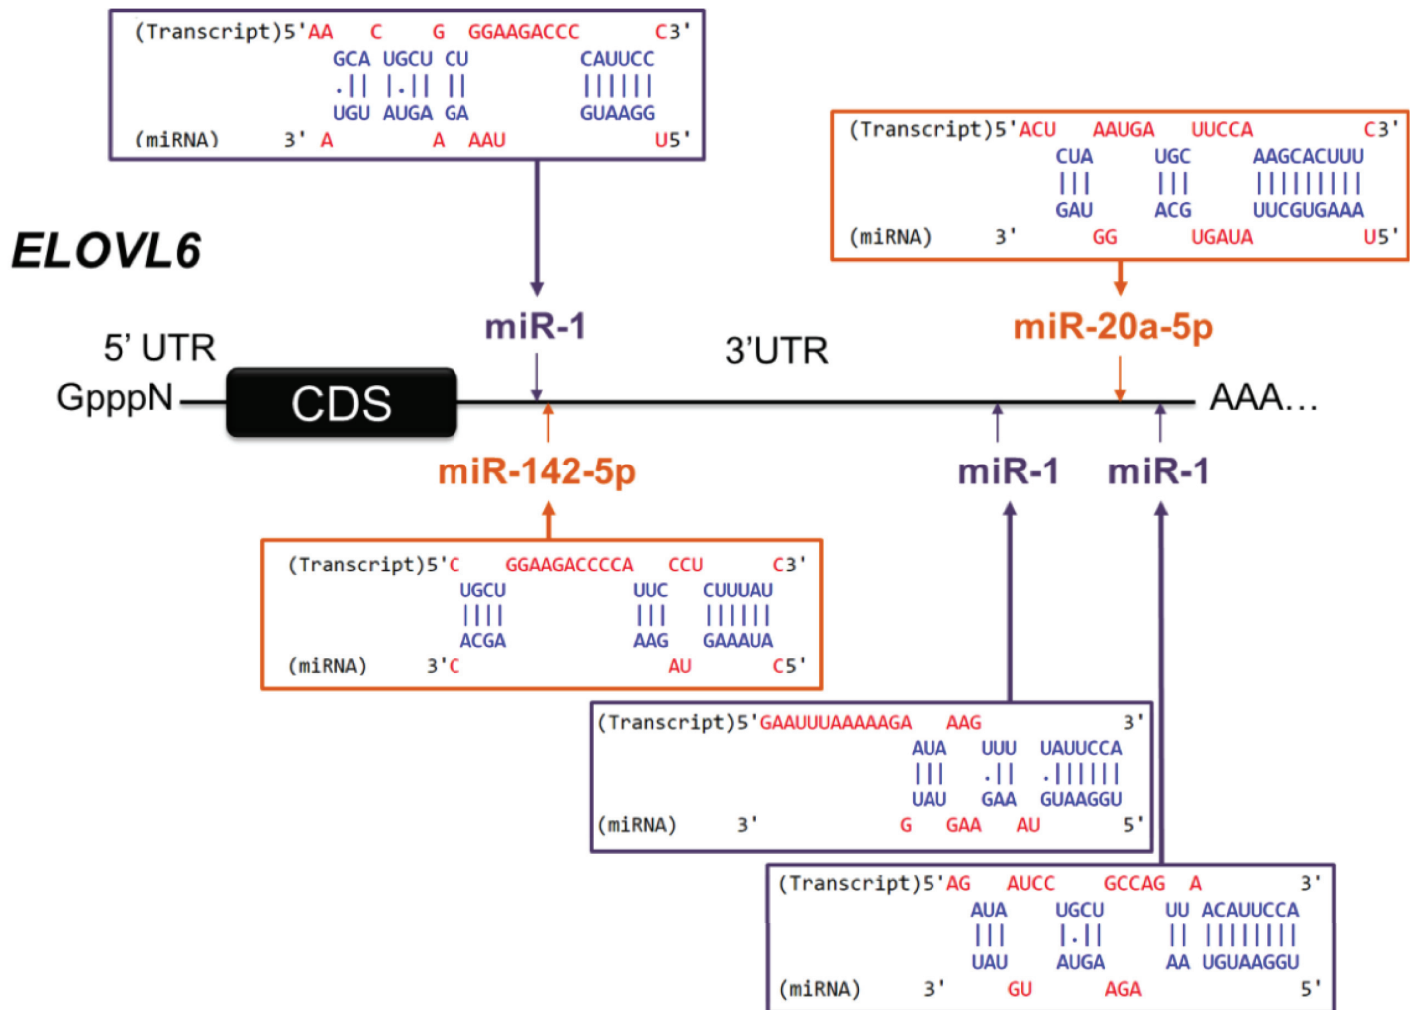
(Transcript)5'AA C G GGAAGACCC C3'
GCA UGCU CU CAUUCC
.|| |.|| || ||||||
UGU AUGA GA GUAAGG
(miRNA) 3' A A AAU U5'

(Transcript)5'ACU AAUGA UUCCA C3'
CUA UGC AAGCACUUU
||| ||| |||||||||
GAU ACG UUCGUGAAA
(miRNA) 3' GG UGAUA U5'

ELOVL6

miR-1

miR-20a-5p

5' UTR

3'UTR

GpppN

CDS

AAA...

miR-142-5p

miR-1

miR-1

(Transcript)5'C GGAAGACCCCA CCU C3'
UGCU UUC CUUUAU
|||| ||| ||||||
ACGA AAG GAAAUA
(miRNA) 3'C AU C5'

(Transcript)5'GAAUUUAAAAAGA AAG 3'
AUA UUU UAUUCCA
||| .|| .||||||
UAU GAA GUAAGGU
(miRNA) 3' G GAA AU 5'

(Transcript)5'AG AUCC GCCAG A 3'
AUA UGCU UU ACAUUCCA
||| |.|| || ||||||||
UAU AUGA AA UGUAAGGU
(miRNA) 3' GU AGA 5'